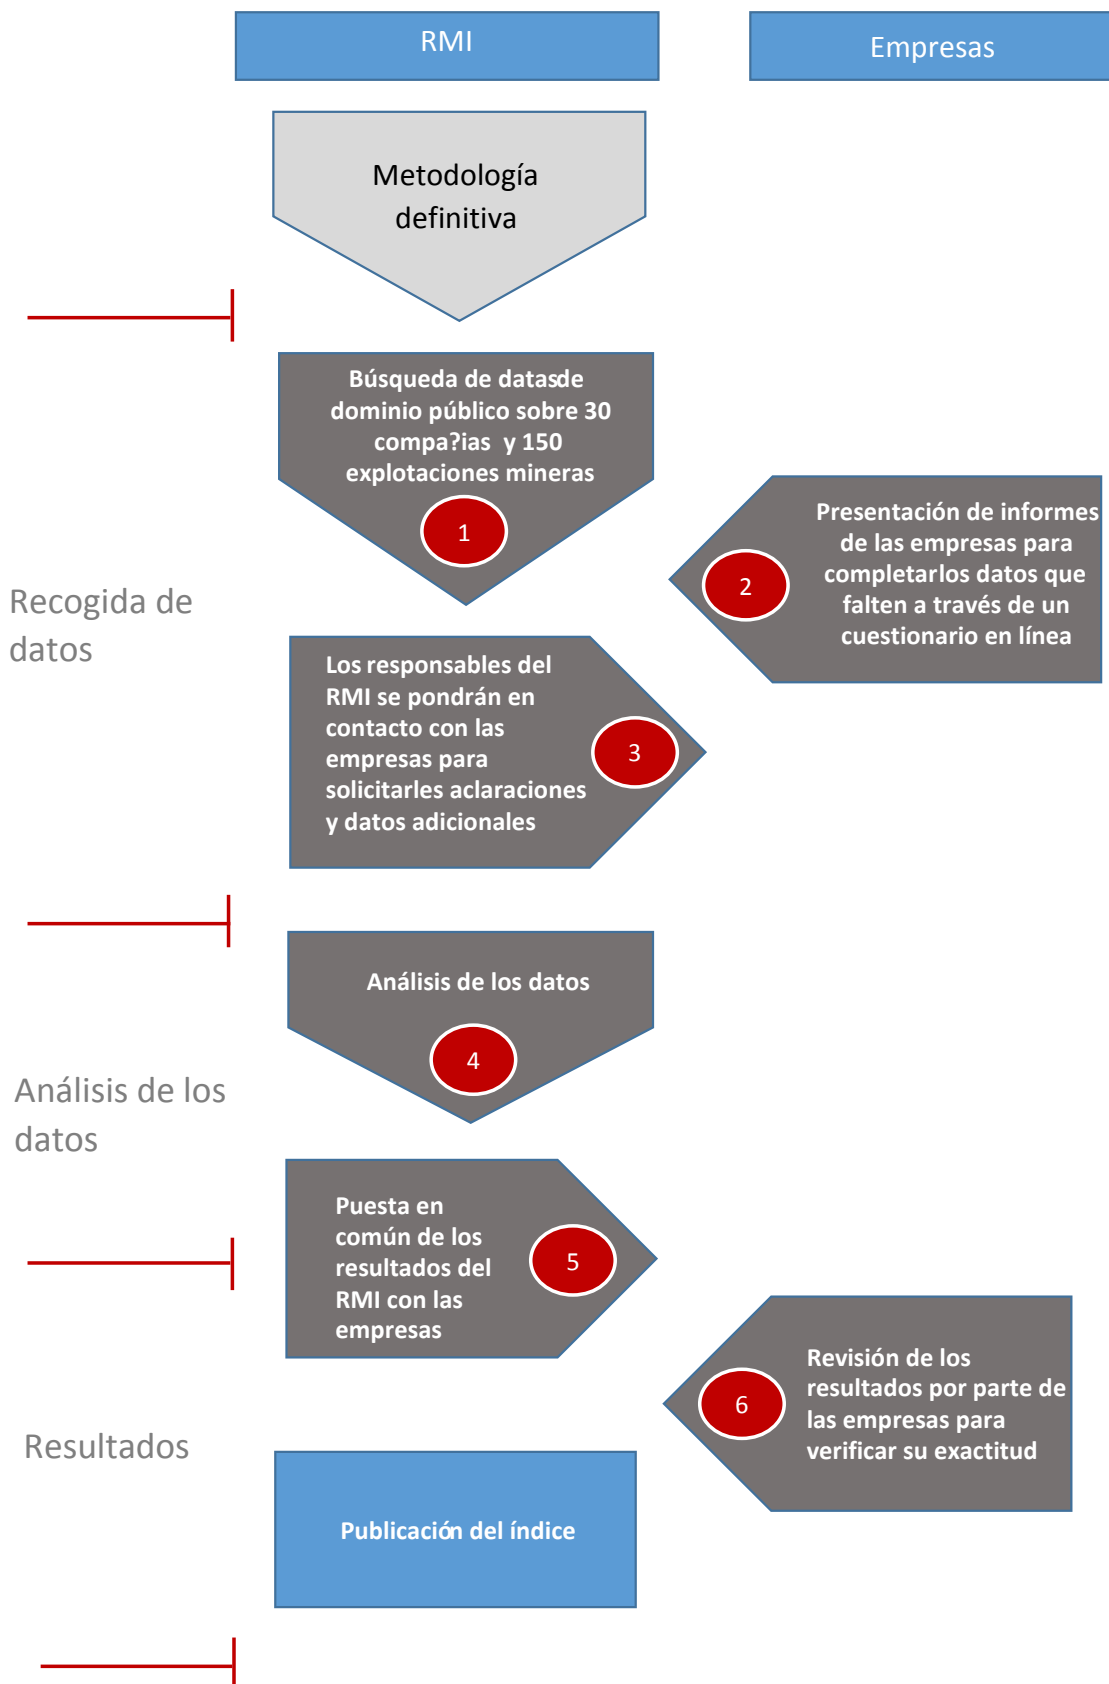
RMI

Empresas

Metodología definitiva

Búsqueda de datasde dominio público sobre 30 compa?ias y 150 explotaciones mineras

1

Presentación de informes de las empresas para completarlos datos que falten a través de un cuestionario en línea

2

Recogida de datos

Los responsables del RMI se pondrán en contacto con las empresas para solicitarles aclaraciones y datos adicionales

3

Análisis de los datos

4

Análisis de los datos

Puesta en común de los resultados del RMI con las empresas

5

Revisión de los resultados por parte de las empresas para verificar su exactitud

6

Resultados

Publicación del índice